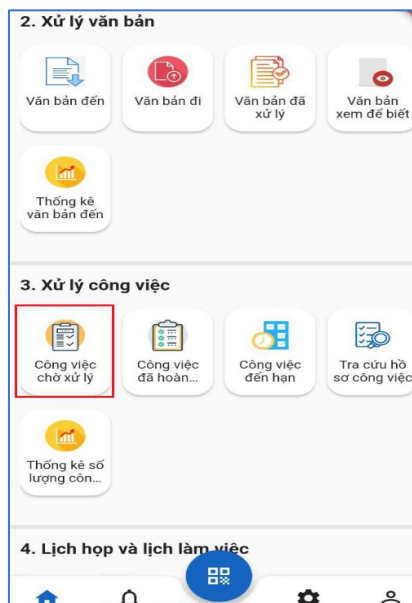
2. Xử lý văn bản

Văn bản đến

Văn bản đi

Văn bản đã xử lý

Văn bản xem để biết

Thống kê văn bản đến

3. Xử lý công việc

Công việc chờ xử lý

Công việc đã hoàn...

Công việc đến hạn

Tra cứu hồ sơ công việc

Thống kê số lượng côn...

4. Lịch họp và lịch làm việc